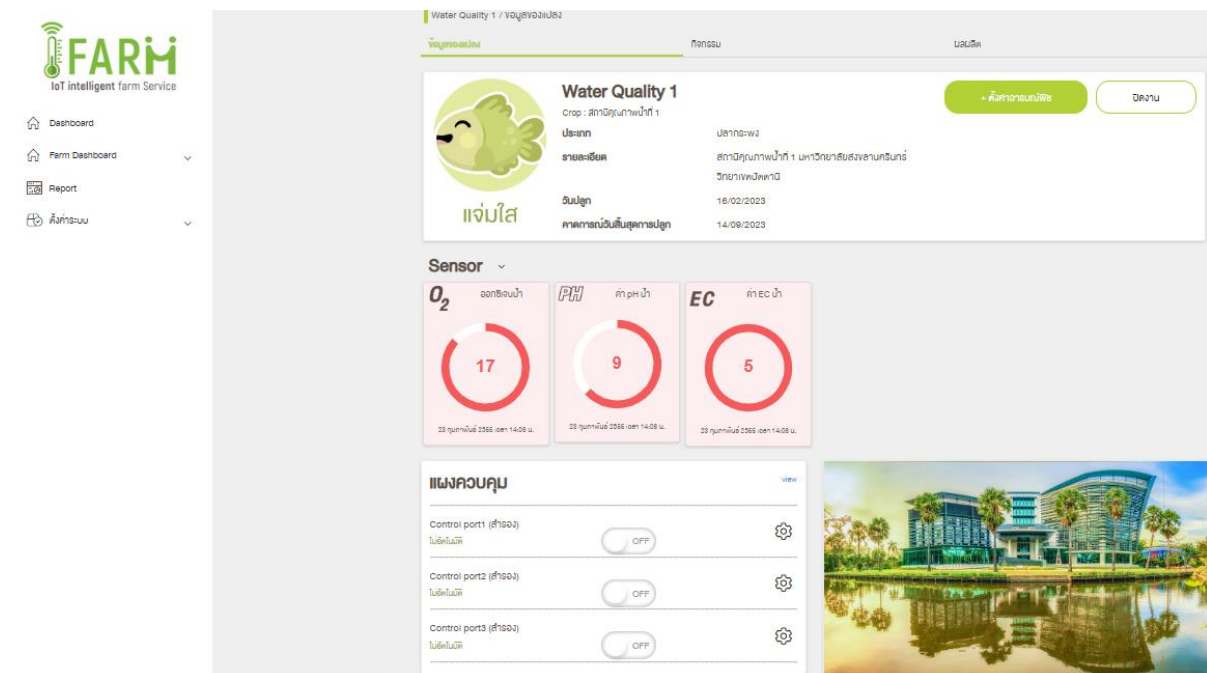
iFARM
IoT intelligent farm Service

Dashboard
Farm Dashboard
Report
ตั้งค่าระบบ

Water Quality 1 / ข้อมูลของแปลง

ข้อมูลของแปลง
กิจกรรม
ผลผลิต

Water Quality 1
Crop : สถานีคุณภาพน้ำที่ 1

+ ตั้งค่าอาการณ์พืช
ปิดงาน

ประเภท
ปลากระพง
รายละเอียด
สถานีคุณภาพน้ำที่ 1 มหาวิทยาลัยสงขลานครินทร์ วิทยาเขตปัตตานี
วันปลูก
16/02/2023
คาดการณ์วันสิ้นสุดการปลูก
14/09/2023

แจ่มใส

Sensor

$O_2$
ออกซิเจนน้ำ
17
23 กุมภาพันธ์ 2566 เวลา 14:08 น.

PH
ค่า pH น้ำ
9
23 กุมภาพันธ์ 2566 เวลา 14:08 น.

EC
ค่า EC น้ำ
5
23 กุมภาพันธ์ 2566 เวลา 14:08 น.

แผงควบคุม
view

Control port1 (สำรอง)
ไม่อัตโนมัติ
OFF

Control port2 (สำรอง)
ไม่อัตโนมัติ
OFF

Control port3 (สำรอง)
ไม่อัตโนมัติ
OFF